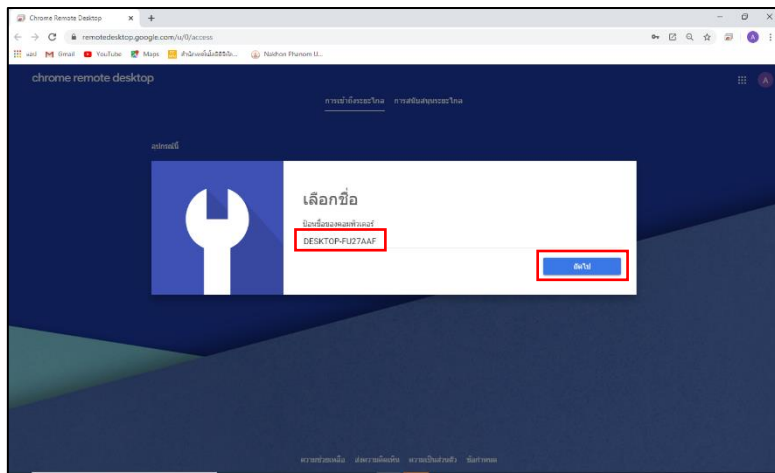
Chrome Remote Desktop × +

remotedesktop.google.com/u/0/access

แอป Gmail YouTube Maps สำนักงานคณะกรรมการ... Nakhon Phanom U...

chrome remote desktop

การเข้าถึงระยะไกล การสนับสนุนระยะไกล

อุปกรณ์นี้

เลือกชื่อ

ป้อนชื่อของคอมพิวเตอร์

DESKTOP-FU27AAF

ถัดไป

ความช่วยเหลือ ส่งความคิดเห็น ความเป็นส่วนตัว ข้อกำหนด